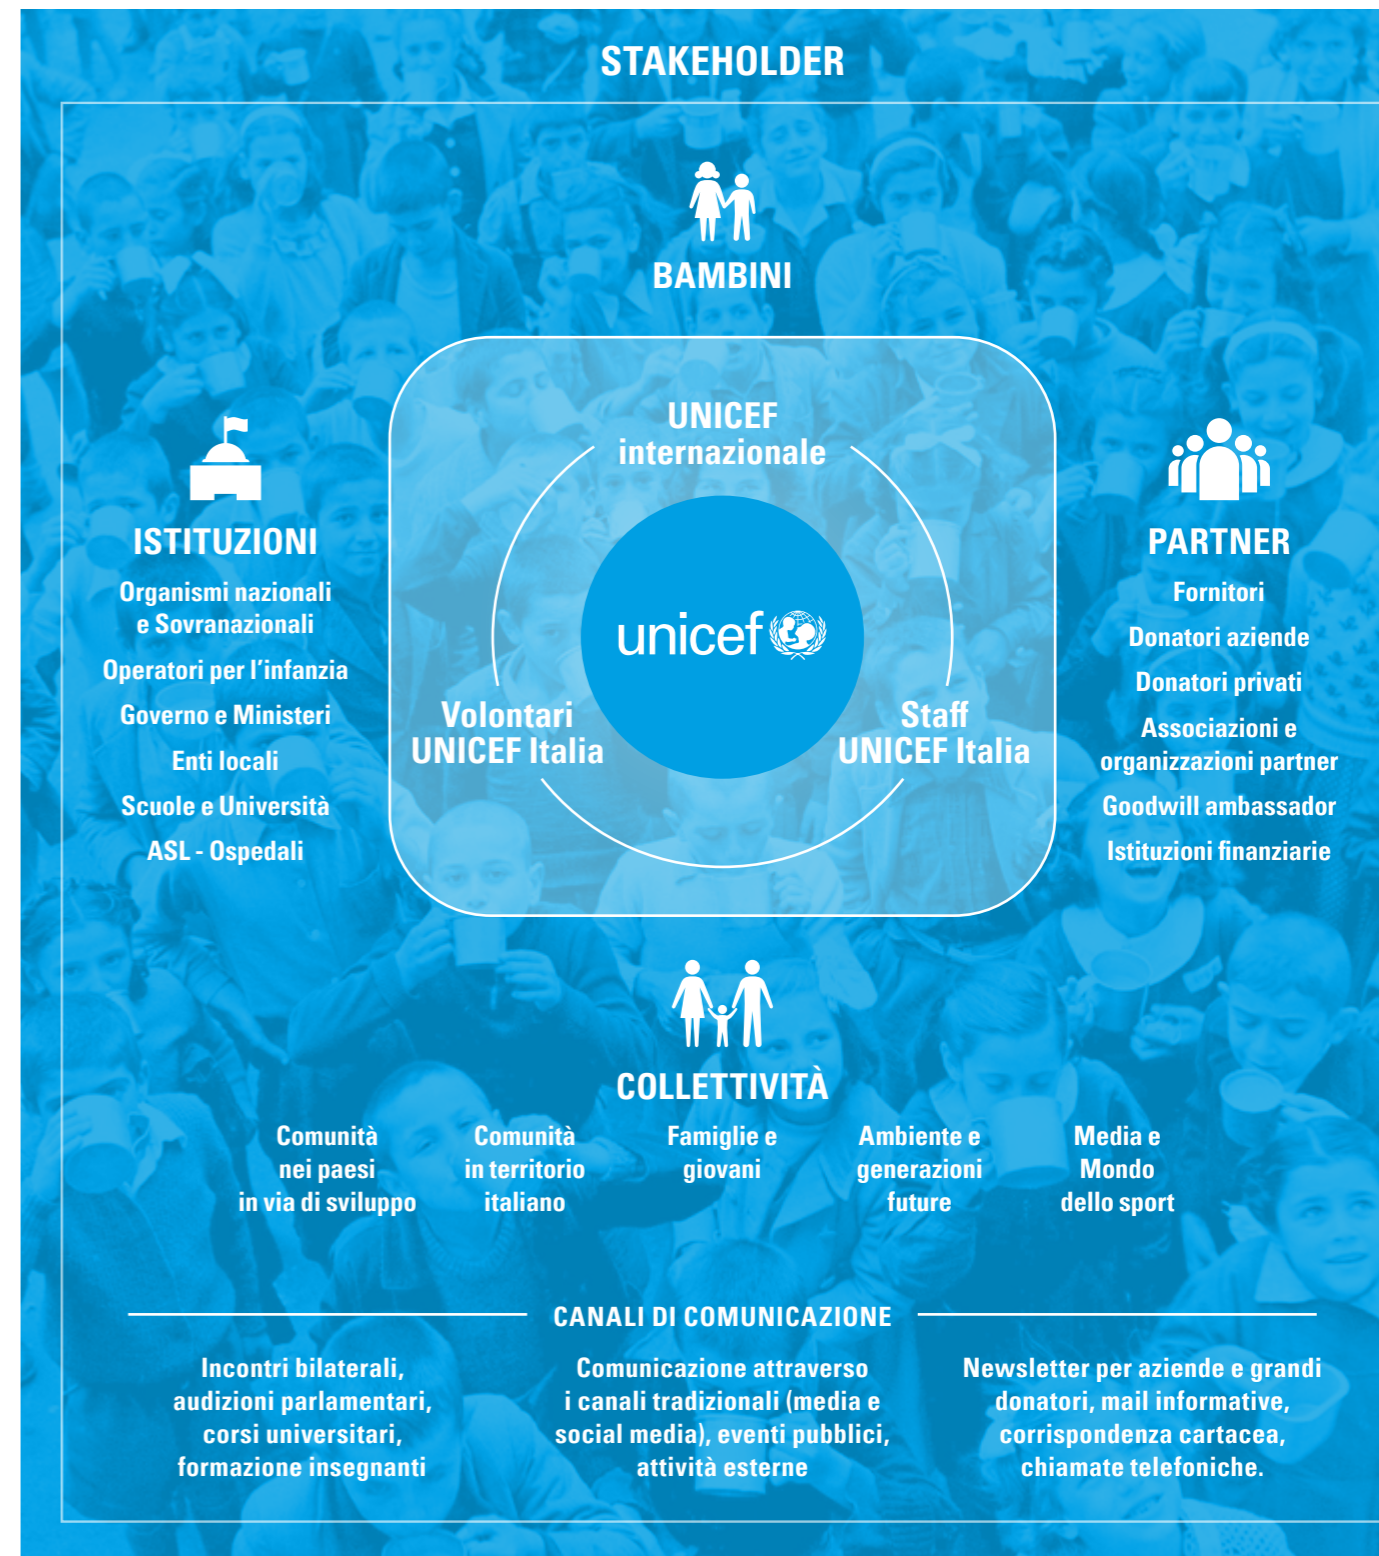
STAKEHOLDER

BAMBINI

UNICEF internazionale

unicef

Volontari UNICEF Italia

Staff UNICEF Italia

ISTITUZIONI

Organismi nazionali e Sovranazionali

Operatori per l'infanzia

Governo e Ministeri

Enti locali

Scuole e Università

ASL - Ospedali

PARTNER

Fornitori

Donatori aziende

Donatori privati

Associazioni e organizzazioni partner

Goodwill ambassador

Istituzioni finanziarie

COLLETTIVITÀ

Comunità nei paesi in via di sviluppo

Comunità in territorio italiano

Famiglie e giovani

Ambiente e generazioni future

Media e Mondo dello sport

CANALI DI COMUNICAZIONE

Incontri bilaterali, audizioni parlamentari, corsi universitari, formazione insegnanti

Comunicazione attraverso i canali tradizionali (media e social media), eventi pubblici, attività esterne

Newsletter per aziende e grandi donatori, mail informative, corrispondenza cartacea, chiamate telefoniche.